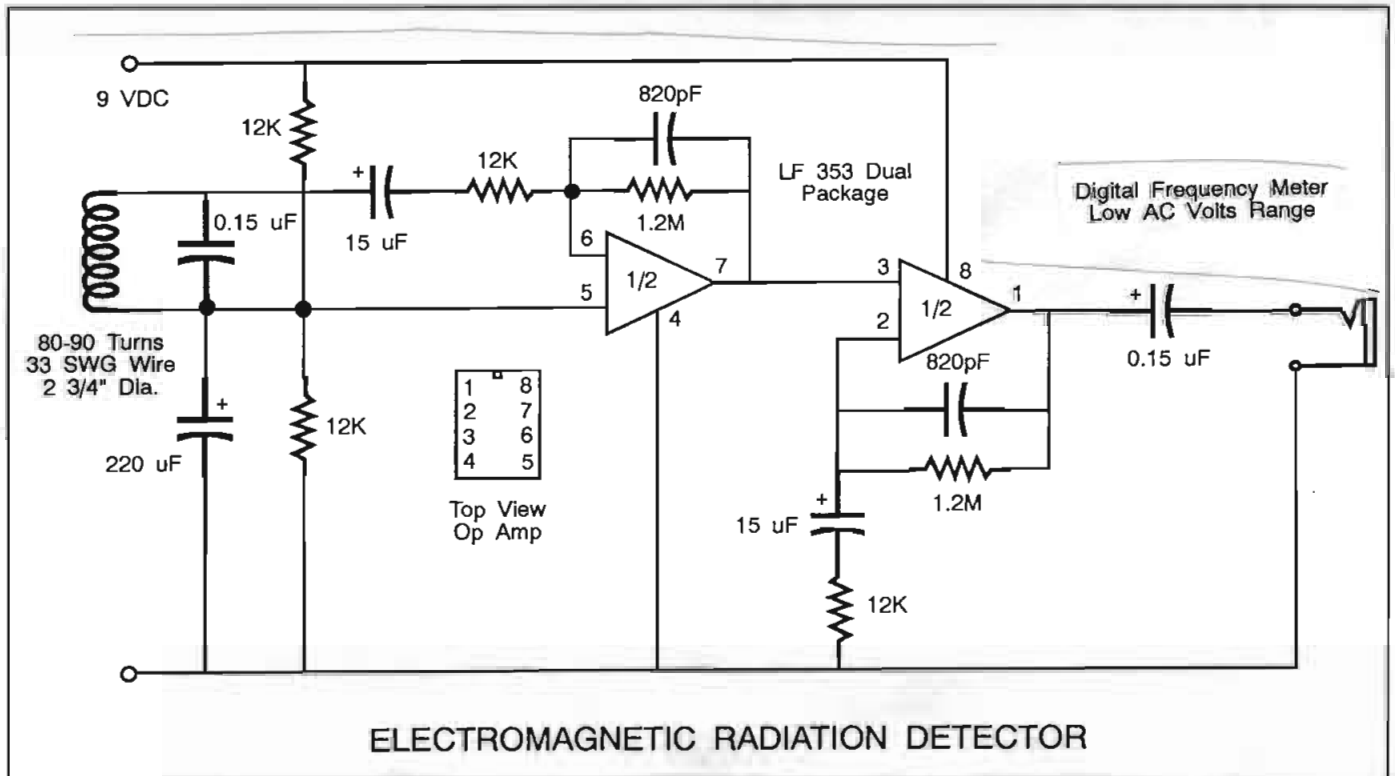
9 VDC

12K

820pF

12K

+

LF 353 Dual Package

Digital Frequency Meter Low AC Volts Range

0.15 uF

15 uF

1.2M

6

1/2

7

3

8

1/2

1

+

5

4

2

80-90 Turns 33 SWG Wire 2 3/4" Dia.

820pF

0.15 uF

+

1 8
2 7
3 6
4 5

12K

220 uF

Top View Op Amp

1.2M

+

15 uF

12K

ELECTROMAGNETIC RADIATION DETECTOR